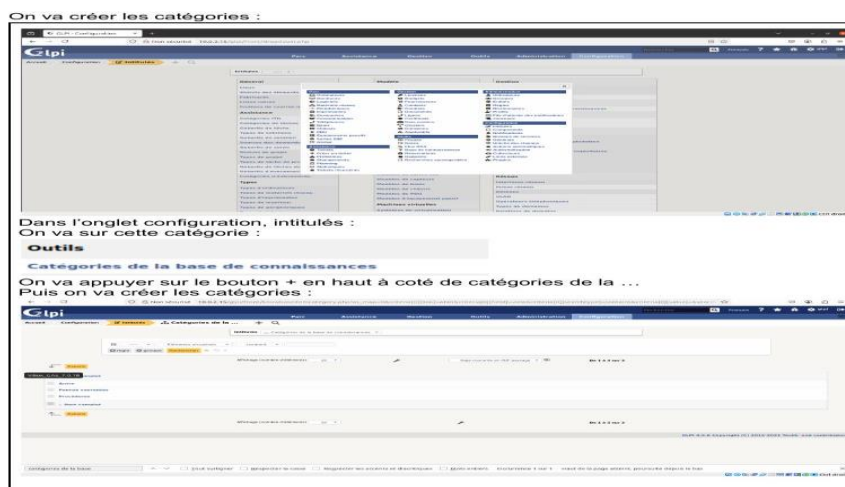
On va créer les catégories :

Glpi

Parc Assistance Gestion Outils Administration Configuration

Accueil Configuration Intitulés

Dans l'onglet configuration, intitulés :
On va sur cette catégorie :

Outils

Catégories de la base de connaissances

On va appuyer sur le bouton + en haut à coté de catégories de la ...
Puis on va créer les catégories :

Glpi

Parc Assistance Gestion Outils Administration Configuration

Accueil Configuration Intitulés Catégories de la ... + Q

Autres
Assistance
Support
Non catégorisé